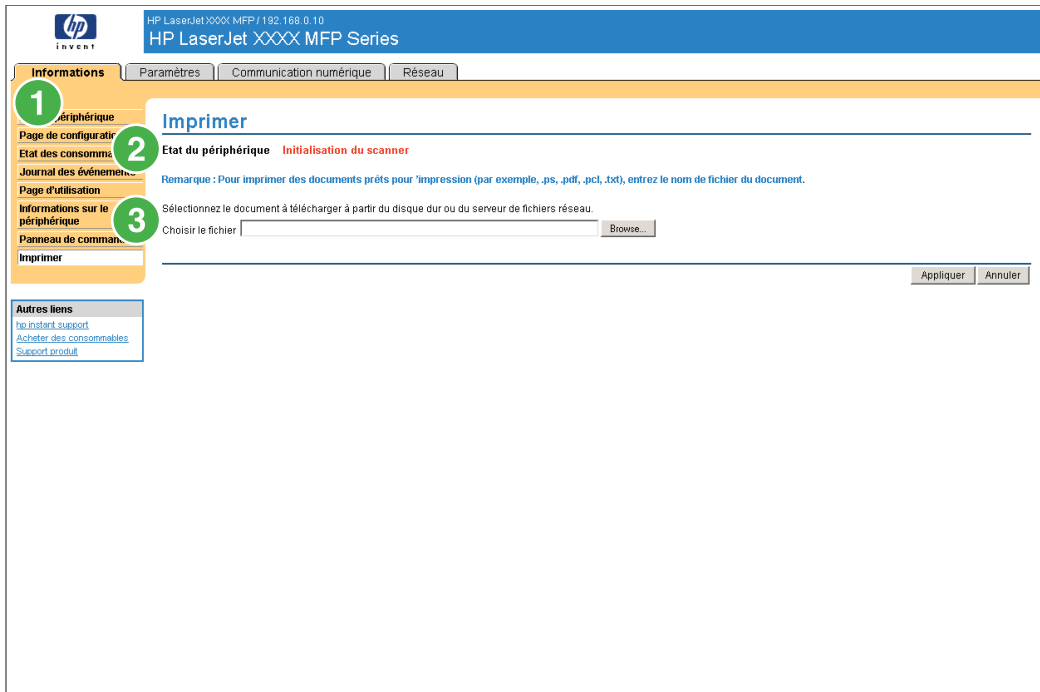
hp
invent

HP LaserJet XXXX MFP / 192.168.0.10
HP LaserJet XXXX MFP Series

Informations | Paramètres | Communication numérique | Réseau

1
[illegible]ériphérique
Page de configuratio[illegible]
Etat des consomma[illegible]
Journal des événeme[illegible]
Page d'utilisation
Informations sur le périphérique
Panneau de comman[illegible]
Imprimer

Autres liens
hp instant support
Acheter des consommables
Support produit

Imprimer

2
Etat du périphérique Initialisation du scanner

Remarque : Pour imprimer des documents prêts pour 'impression (par exemple, .ps, .pdf, .pcl, .txt), entrez le nom de fichier du document.

3
Sélectionnez le document à télécharger à partir du disque dur ou du serveur de fichiers réseau.
Choisir le fichier Browse...

Appliquer Annuler